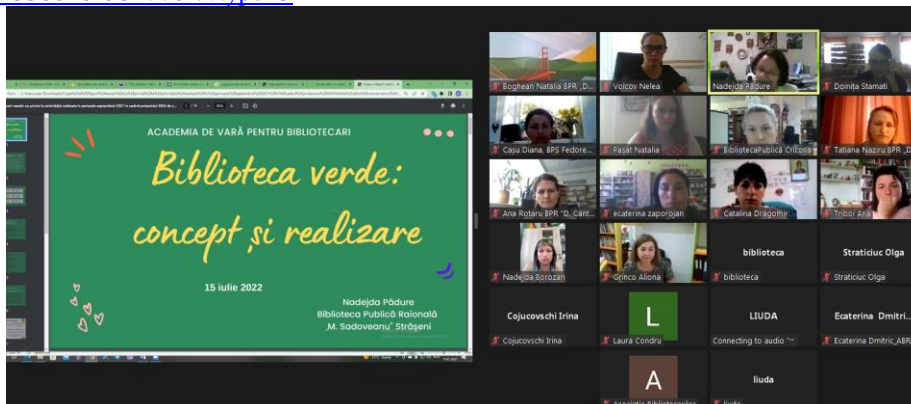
ACADEMIA DE VARĂ PENTRU BIBLIOTECARI

Biblioteca verde: concept și realizare

15 iulie 2022

Nadejda Pădure
Biblioteca Publică Raională „M. Sadoveanu" Strășeni

Boghean Natalia BPR „D...
Volcov Nelea
Nadejda Pădure
Doinița Stamati
Casu Diana, BPS Fedore...
Fasat Natalia
BibliotecaPublică Cricova
Tatiana Naziru BPR „D...
Ana Rotaru BPR "D. Cant...
ecaterina zaporojan
Catalina Dragomir...
Triboi Ana
Nadejda Borozan
Grinco Aliona
biblioteca
biblioteca
Straticiuc Olga
Straticiuc Olga
Cojucovschi Irina
Cojucovschi Irina
L
Laura Condru
LIUDA
Connecting to audio
Ecaterina Dmitri...
Ecaterina Dmitric_ABR
A
liuda